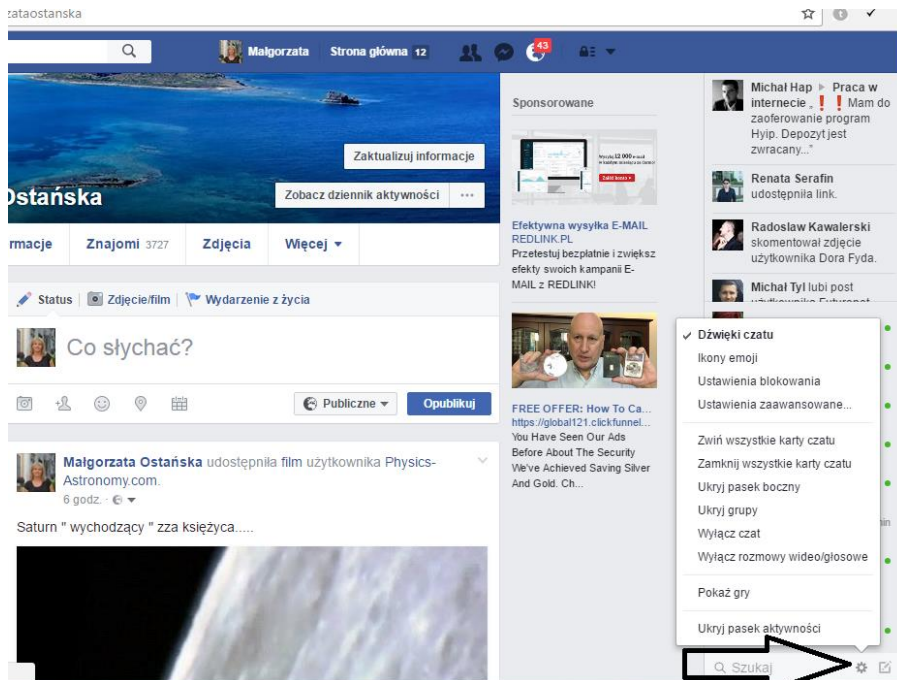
zataostanska

Małgorzata Strona główna 12

43

Zaktualizuj informacje

Zobacz dziennik aktywności ···

Ostańska

rmacje Znajomi 3727 Zdjęcia Więcej ▾

Status | Zdjęcie/film | Wydarzenie z życia

Co słychać?

Publiczne ▾ Opublikuj

Małgorzata Ostańska udostępniła film użytkownika Physics-Astronomy.com.
6 godz. ·

Saturn " wychodzący " zza księżyca.....

Sponsorowane

Efektywna wysyłka E-MAIL
REDLINK.PL
Przetestuj bezpłatnie i zwiększ efekty swoich kampanii E-MAIL z REDLINK!

FREE OFFER: How To Ca...
https://global121.clickfunnel...
You Have Seen Our Ads Before About The Security We've Achieved Saving Silver And Gold. Ch...

Michał Hap ▸ Praca w internecie „ ! ! Mam do zaoferowanie program Hyip. Depozyt jest zwracany..."

Renata Serafin udostępniła link.

Radoslaw Kawalerski skomentował zdjęcie użytkownika Dora Fyda.

Michał Tyl lubi post

✓ Dźwięki czatu
Ikony emoji
Ustawienia blokowania
Ustawienia zaawansowane...
Zwiń wszystkie karty czatu
Zamknij wszystkie karty czatu
Ukryj pasek boczny
Ukryj grupy
Wyłącz czat
Wyłącz rozmowy wideo/głosowe
Pokaż gry
Ukryj pasek aktywności

Szukaj